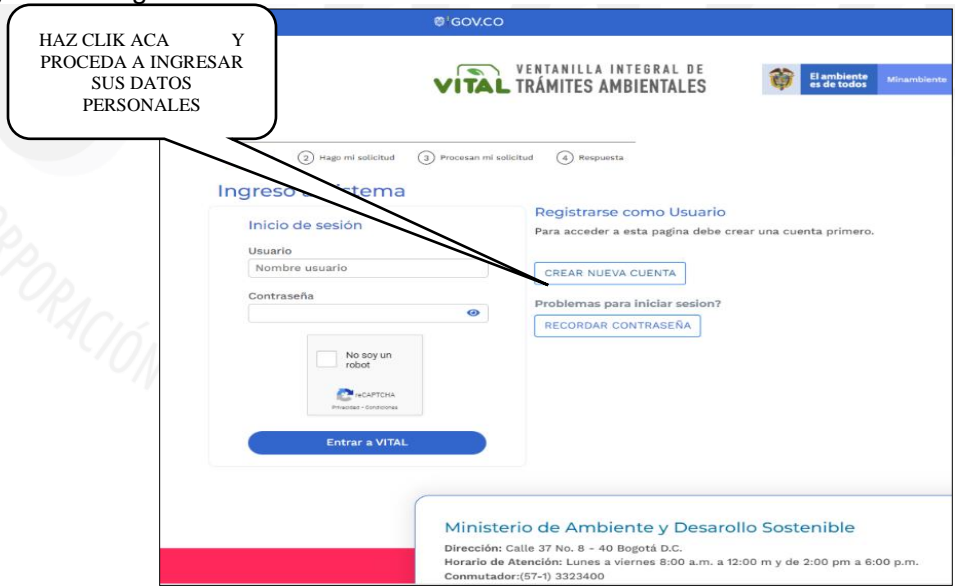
HAZ CLIK ACA Y PROCEDA A INGRESAR SUS DATOS PERSONALES

GOV.CO

VITAL VENTANILLA INTEGRAL DE TRÁMITES AMBIENTALES

El ambiente es de todos Minambiente

2 Hago mi solicitud 3 Procesan mi solicitud 4 Respuesta

Ingreso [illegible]stema

Inicio de sesión

Usuario

Nombre usuario

Contraseña

No soy un robot

reCAPTCHA
Privacidad - Condiciones

Entrar a VITAL

Registrarse como Usuario

Para acceder a esta pagina debe crear una cuenta primero.

CREAR NUEVA CUENTA

Problemas para iniciar sesion?

RECORDAR CONTRASEÑA

Ministerio de Ambiente y Desarollo Sostenible

Dirección: Calle 37 No. 8 - 40 Bogotá D.C.
Horario de Atención: Lunes a viernes 8:00 a.m. a 12:00 m y de 2:00 pm a 6:00 p.m.
Conmutador:(57-1) 3323400